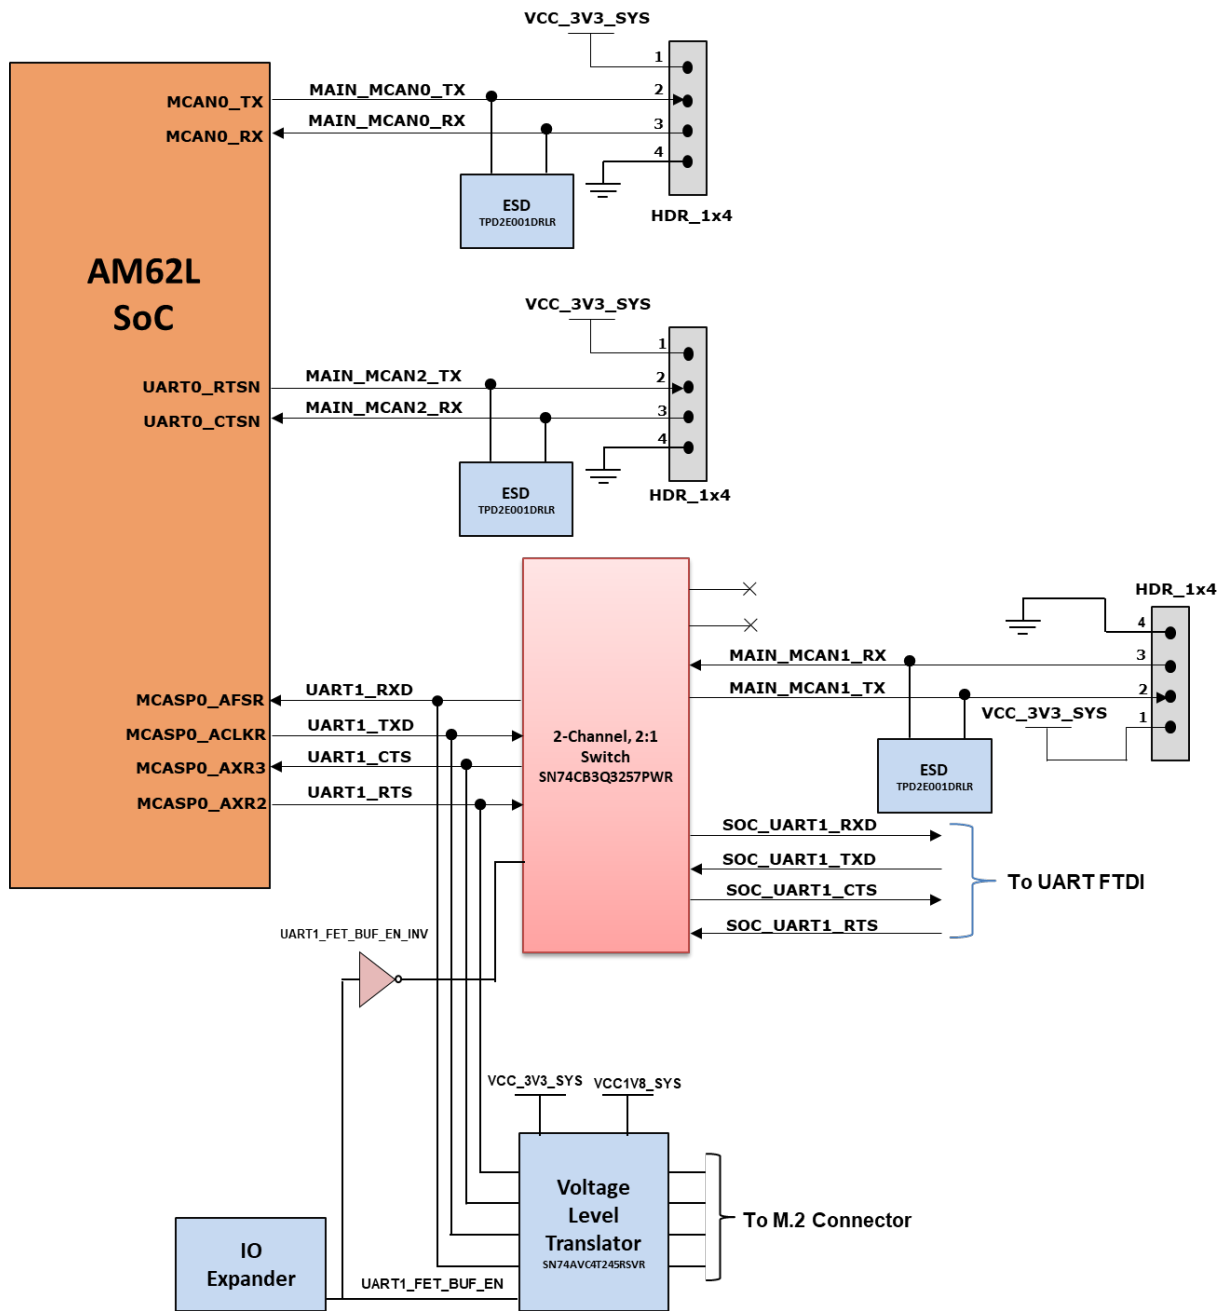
VCC_3V3_SYS

1
2
3
4

MCAN0_TX
MCAN0_RX
MAIN_MCAN0_TX
MAIN_MCAN0_RX

ESD
TPD2E001DRLR

HDR_1x4

AM62L
SoC

VCC_3V3_SYS

1
2
3
4

UART0_RTSN
UART0_CTSN
MAIN_MCAN2_TX
MAIN_MCAN2_RX

ESD
TPD2E001DRLR

HDR_1x4

HDR_1x4
4
3
2
1
MAIN_MCAN1_RX
MAIN_MCAN1_TX
VCC_3V3_SYS

ESD
TPD2E001DRLR

MCASP0_AFSR
MCASP0_ACLKR
MCASP0_AXR3
MCASP0_AXR2
UART1_RXD
UART1_TXD
UART1_CTS
UART1_RTS

2-Channel, 2:1
Switch
SN74CB3Q3257PWR

SOC_UART1_RXD
SOC_UART1_TXD
SOC_UART1_CTS
SOC_UART1_RTS
To UART FTDI

UART1_FET_BUF_EN_INV

VCC_3V3_SYS
VCC1V8_SYS

Voltage
Level
Translator
SN74AVC4T245RSVR

To M.2 Connector

IO
Expander

UART1_FET_BUF_EN